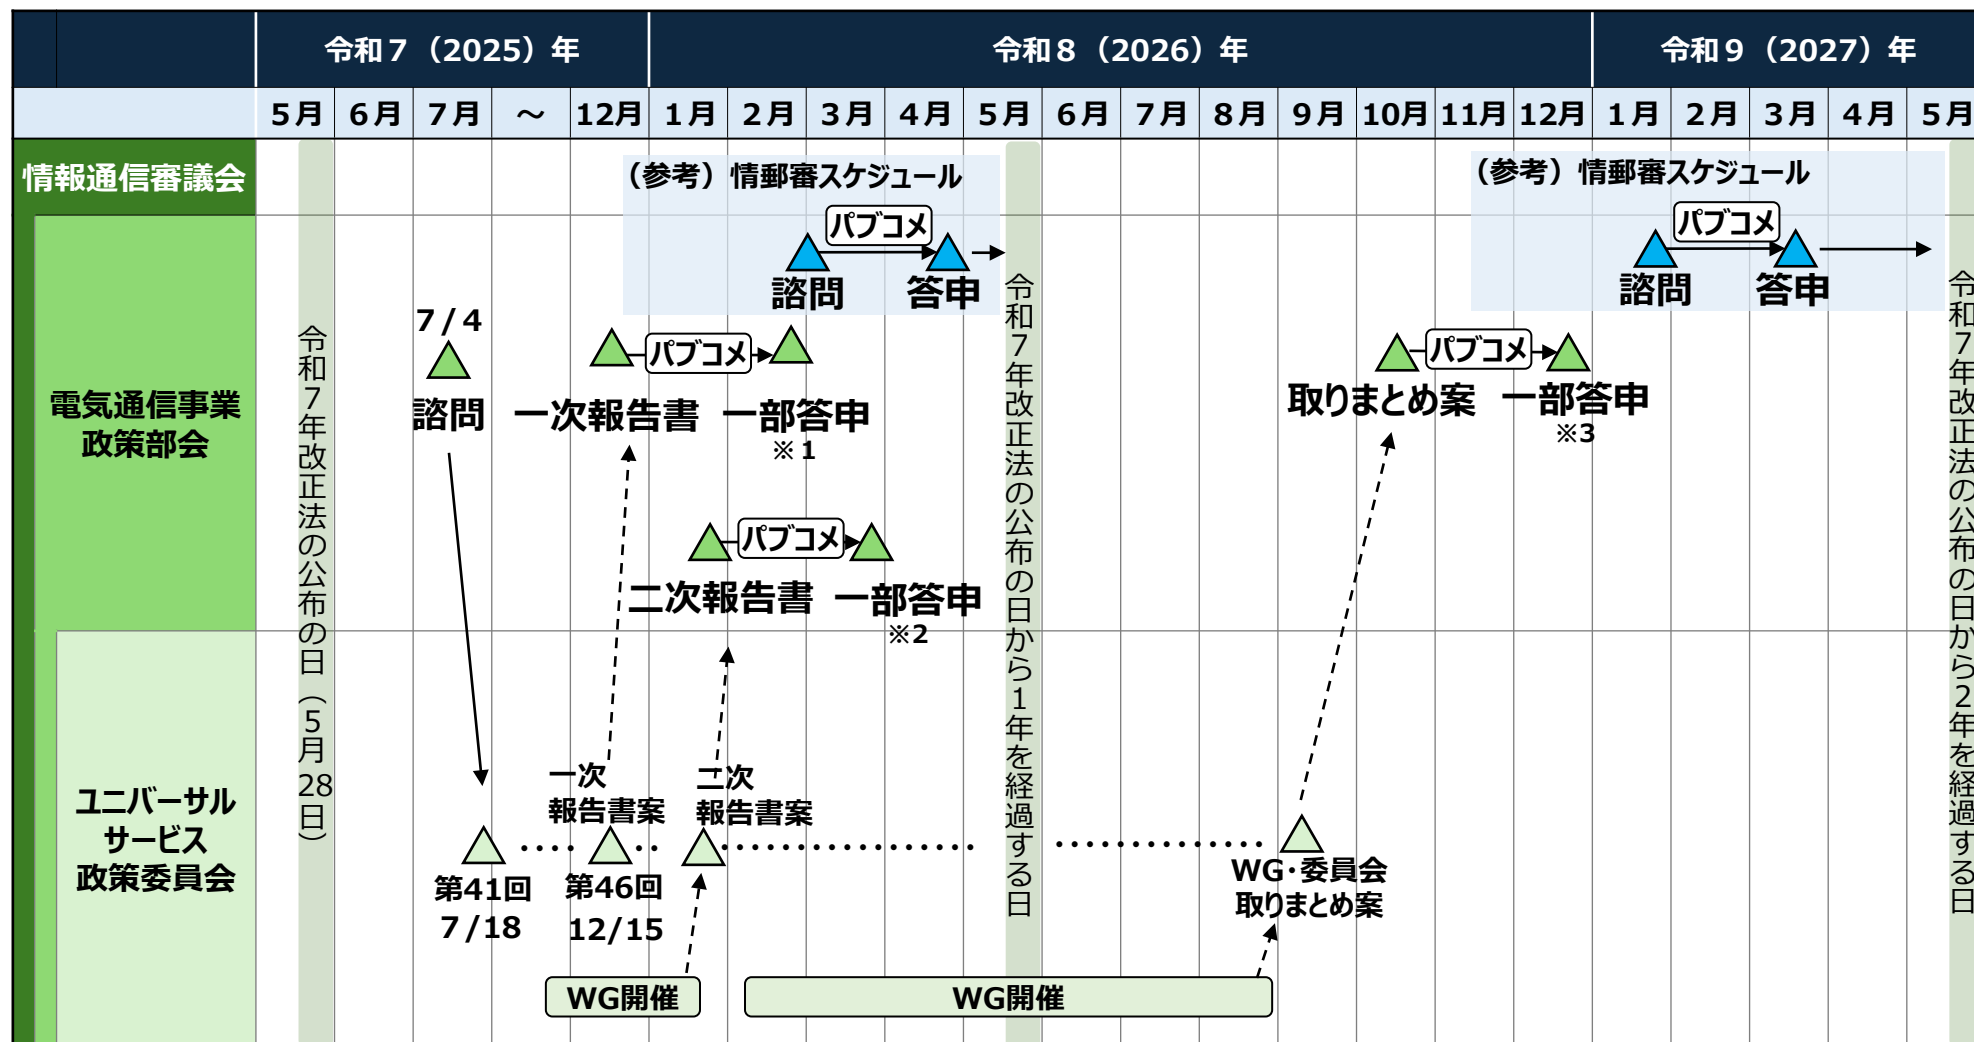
| | 令和７（2025）年 | | | | | 令和８（2026）年 | | | | | | | | | | | | 令和９（2027）年 | | | | |
|---|---|---|---|---|---|---|---|---|---|---|---|---|---|---|---|---|---|---|---|---|---|---|
| | ５月 | ６月 | ７月 | ～ | 12月 | １月 | ２月 | ３月 | ４月 | ５月 | ６月 | ７月 | ８月 | ９月 | 10月 | 11月 | 12月 | １月 | ２月 | ３月 | ４月 | ５月 |

情報通信審議会

（参考）情郵審スケジュール
パブコメ
諮問　答申

（参考）情郵審スケジュール
パブコメ
諮問　答申

電気通信事業政策部会

7/4
諮問

パブコメ
一次報告書　一部答申
※１

パブコメ
二次報告書　一部答申
※２

パブコメ
取りまとめ案　一部答申
※3

ユニバーサルサービス政策委員会

第41回
7/18

一次
報告書案
第46回
12/15

二次
報告書案

WG･委員会
取りまとめ案

WG開催

WG開催

令和７年改正法の公布の日（５月28日）

令和７年改正法の公布の日から１年を経過する日

令和７年改正法の公布の日から２年を経過する日